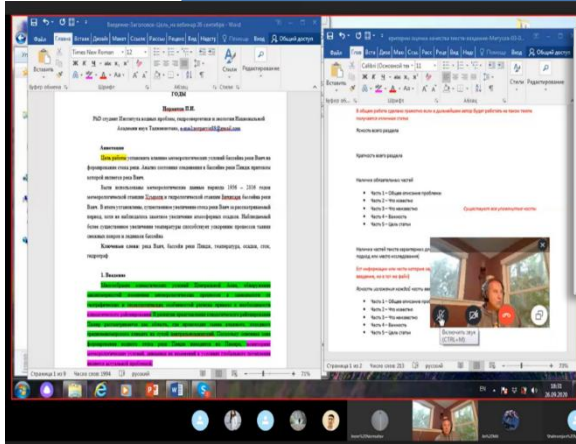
Введение Заг вопроса -Цель_по заболеву 3б ноября - Word

Файл Главная Вставка Дизайн Макет Ссылки Рассылки Рецензирование Вид Надстройки Помощник Вход Общий доступ

Times New Roman 12

Вставить

Стили Редактирование

Буфер обмена Шрифт Абзац Стили

ГОДЫ

Норматов П.И.

PhD студент Института водных проблем, гидроэнергетики и экологии Национальной Академии наук Таджикистана,

Аннотация

Цель работы установить влияние метеорологических условий бассейна реки Вахч на формирование стока реки. Анализ состояния оледенения в бассейне реки Пяндж притоков которой является река Вахч.

Были использованы метеорологические данные периода 1956 – 2016 годы метеорологической станции Шидоон и гидрологической станции Бахшоан бассейна реки Вахч. В этом исследовании, существенное увеличение стока реки Вахч в исследованный период, хотя не наблюдалось заметное увеличение атмосферных осадков. Наблюдаемый более существенное увеличение температуры способствует ускорению процессов таяния снежных покров и ледников бассейна.

Ключевые слова: река Вахч, бассейн реки Пяндж, температура, осадки, сток, ледники

1. Введение

Страница 1 из 3 Число слов: 2994 русский 71%

критерии оценки качества текста Матусев 03.0...

Файл Главная Вставка Дизайн Макет Ссылки Рассылки Рецензирование Вид Надстройки Вход Общий доступ

Calibri (Основной текст) 12

Вставить

Стили Редактирование

В общем работе сделано правильно если в дальнейшем автор будет работать на таком темпы получится отличная статья.

Их этой работе здесь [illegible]

Краткость всего раздела

Наличие обязательных частей

Часть 1 – Общее описание проблемы
Часть 2 – Что известно
Часть 3 – Что неизвестно
Часть 4 – Важность
Часть 5 – Цель статьи

Существуют все упомянутых части

Наличие частей текста характерных для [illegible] подход, его место исследования)

(от информации или часть которая за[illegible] введения, но и тот не было)

Качество основных мыслей каждой части ва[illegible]

Часть 1 – Общее описание про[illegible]
Часть 2 – Что известно
Часть 3 – Что неизвестно
Часть 4 – Важность
Часть 5 – Цель статьи

Включить звук (CTRL+M)

Страница 1 из 2 Число слов: 263 русский

18:31
26.09.2020